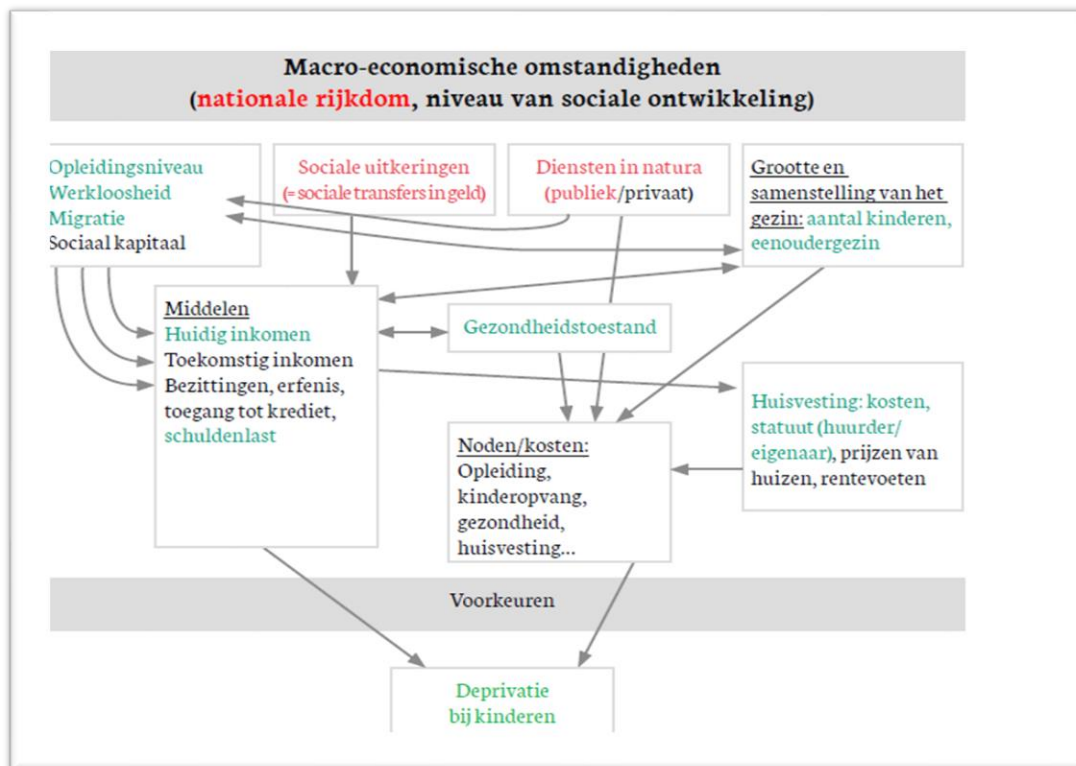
Macro-economische omstandigheden
(nationale rijkdom, niveau van sociale ontwikkeling)

Opleidingsniveau
Werkloosheid
Migratie
Sociaal kapitaal

Sociale uitkeringen
(=sociale transfers in geld)

Diensten in natura
(publiek/privaat)

Grootte en samenstelling van het gezin: aantal kinderen, eenoudergezin

Middelen
Huidig inkomen
Toekomstig inkomen
Bezittingen, erfenis, toegang tot krediet, schuldenlast

Gezondheidstoestand

Huisvesting: kosten, statuut (huurder/eigenaar), prijzen van huizen, rentevoeten

Noden/kosten:
Opleiding,
kinderopvang,
gezondheid,
huisvesting...

Voorkeuren

Deprivatie
bij kinderen